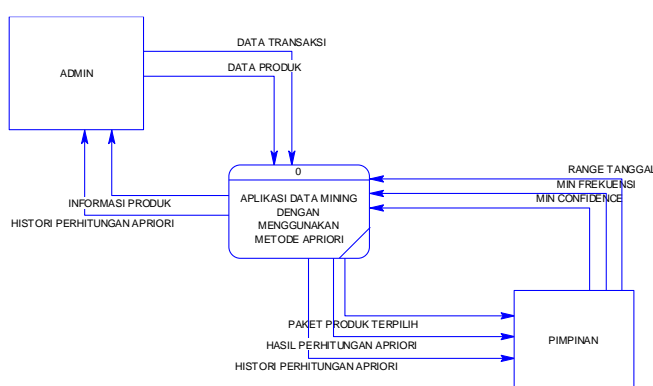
ADMIN

DATA TRANSAKSI

DATA PRODUK

0

APLIKASI DATA MINING DENGAN MENGGUNAKAN METODE APRIORI

INFORMASI PRODUK

HISTORI PERHITUNGAN APRIORI

RANGE TANGGAL

MIN FREKUENSI

MIN CONFIDENCE

PAKET PRODUK TERPILIH

HASIL PERHITUNGAN APRIORI

HISTORI PERHITUNGAN APRIORI

PIMPINAN